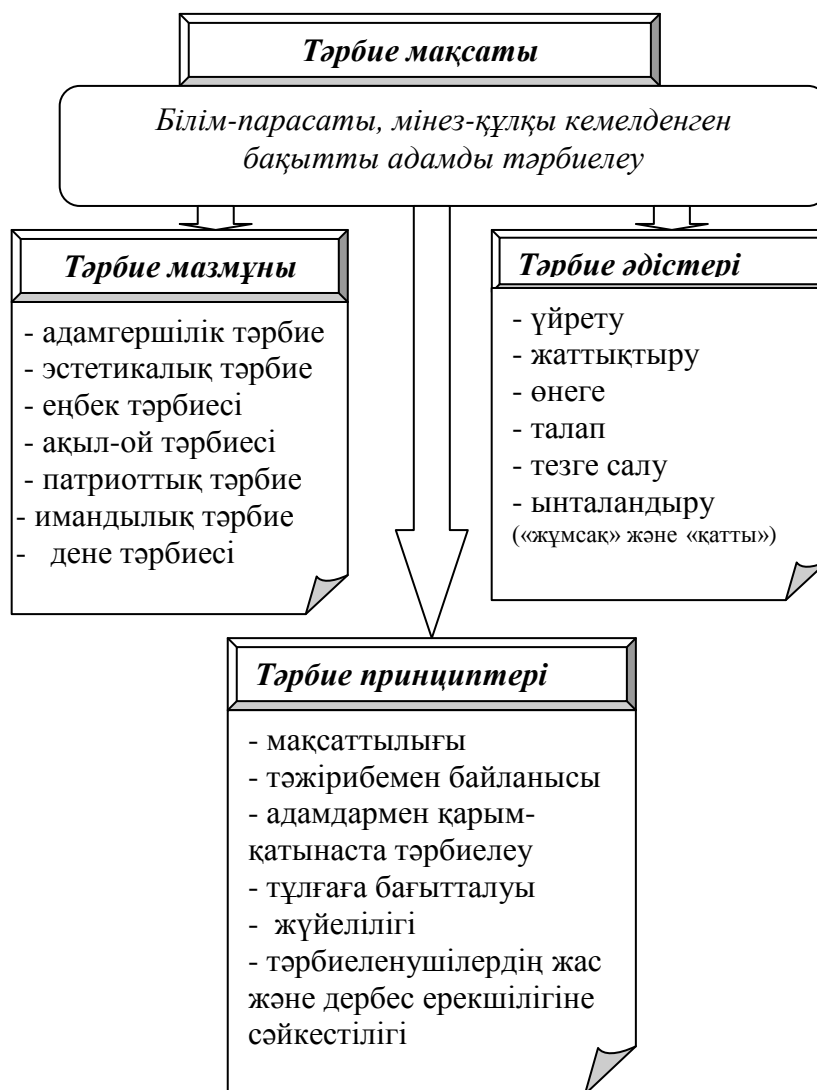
Тәрбие мақсаты

Білім-парасаты, мінез-құлқы кемелденген бақытты адамды тәрбиелеу

Тәрбие мазмұны

- адамгершілік тәрбие
- эстетикалық тәрбие
- еңбек тәрбиесі
- ақыл-ой тәрбиесі
- патриоттық тәрбие
- имандылық тәрбие
- дене тәрбиесі

Тәрбие әдістері

- үйрету
- жаттықтыру
- өнеге
- талап
- тезге салу
- ынталандыру
(«жұмсақ» және «қатты»)

Тәрбие принциптері

- мақсаттылығы
- тәжірибемен байланысы
- адамдармен қарым-қатынаста тәрбиелеу
- тұлғаға бағытталуы
- жүйелілігі
- тәрбиеленушілердің жас және дербес ерекшілігіне сәйкестілігі